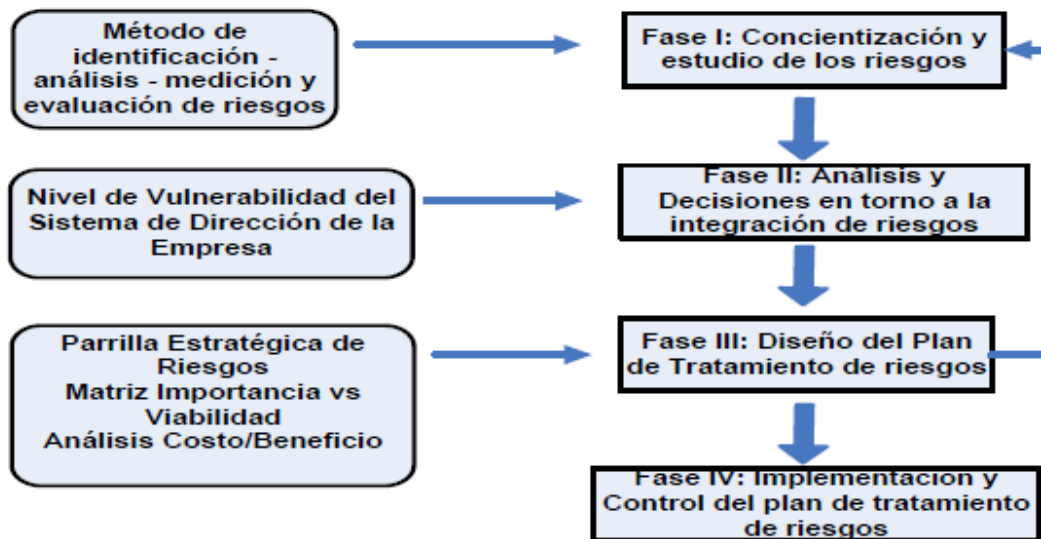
Método de identificación - análisis - medición y evaluación de riesgos

Fase I: Concientización y estudio de los riesgos

Nivel de Vulnerabilidad del Sistema de Dirección de la Empresa

Fase II: Análisis y Decisiones en torno a la integración de riesgos

Parrilla Estratégica de Riesgos
Matriz Importancia vs Viabilidad
Análisis Costo/Beneficio

Fase III: Diseño del Plan de Tratamiento de riesgos

Fase IV: Implementación y Control del plan de tratamiento de riesgos